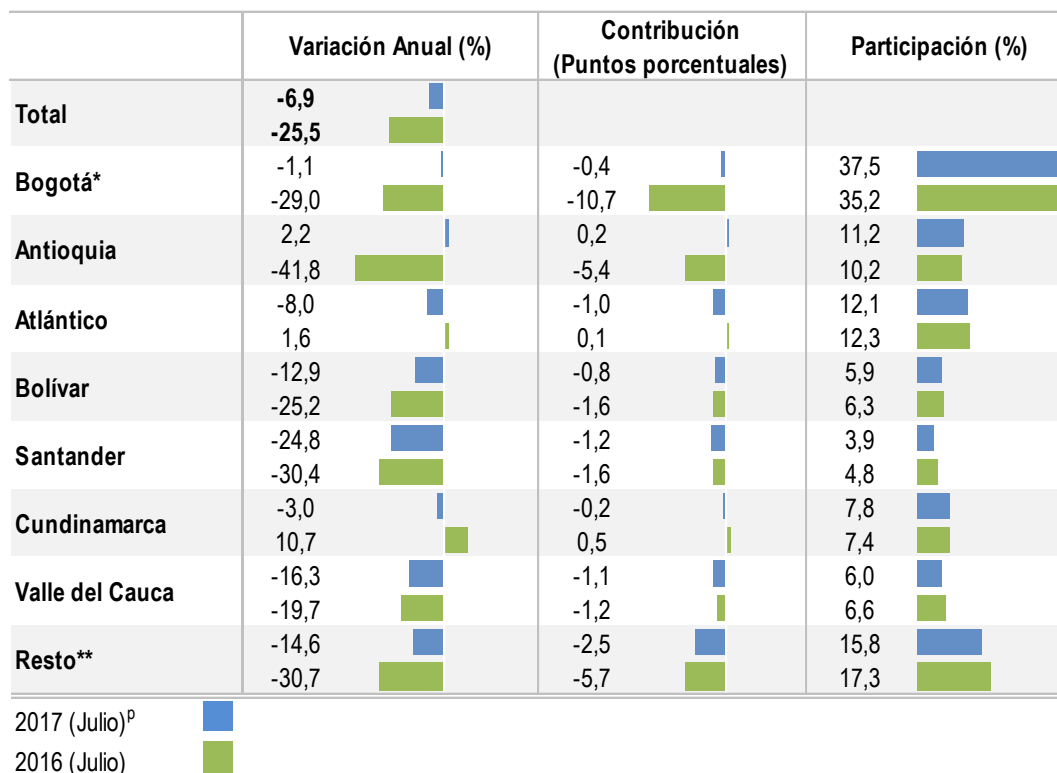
|  | Variación Anual (%) | Contribución (Puntos porcentuales) | Participación (%) |
|---|---|---|---|
| **Total** | **-6,9** <br> **-25,5** |  |  |
| **Bogotá*** | -1,1 <br> -29,0 | -0,4 <br> -10,7 | 37,5 <br> 35,2 |
| **Antioquia** | 2,2 <br> -41,8 | 0,2 <br> -5,4 | 11,2 <br> 10,2 |
| **Atlántico** | -8,0 <br> 1,6 | -1,0 <br> 0,1 | 12,1 <br> 12,3 |
| **Bolívar** | -12,9 <br> -25,2 | -0,8 <br> -1,6 | 5,9 <br> 6,3 |
| **Santander** | -24,8 <br> -30,4 | -1,2 <br> -1,6 | 3,9 <br> 4,8 |
| **Cundinamarca** | -3,0 <br> 10,7 | -0,2 <br> 0,5 | 7,8 <br> 7,4 |
| **Valle del Cauca** | -16,3 <br> -19,7 | -1,1 <br> -1,2 | 6,0 <br> 6,6 |
| **Resto**** | -14,6 <br> -30,7 | -2,5 <br> -5,7 | 15,8 <br> 17,3 |

2017 (Julio)$^p$
2016 (Julio)